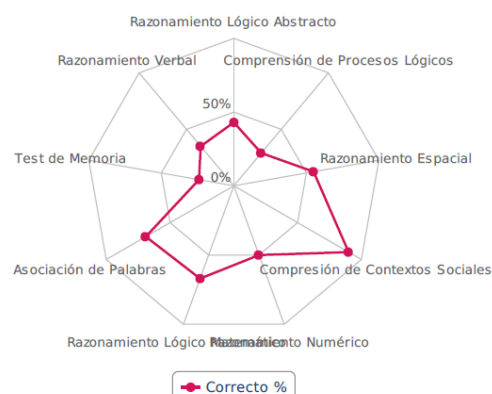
Razonamiento Lógico Abstracto
Razonamiento Verbal
Comprensión de Procesos Lógicos
50%
Test de Memoria
0%
Razonamiento Espacial
Asociación de Palabras
Compresión de Contextos Sociales
Razonamiento Lógico Matemático
Razonamiento Numérico
Correcto %